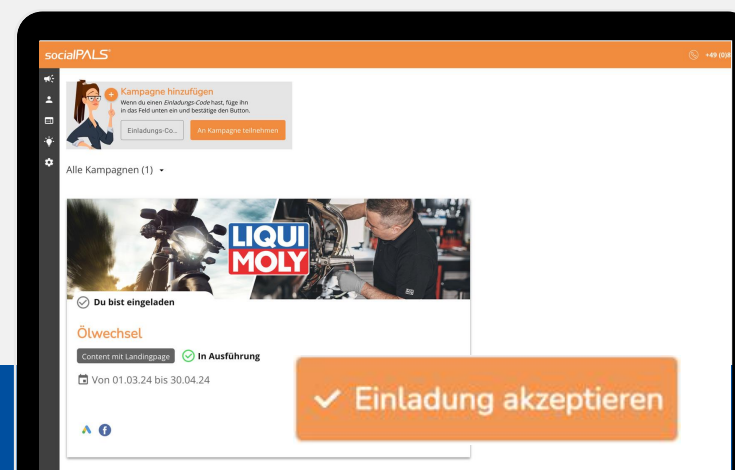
socialPALS

+49 (0)

Kampagne hinzufügen
Wenn du einen *Einladungs-Code* hast, füge ihn in das Feld unten ein und bestätige den Button.

Einladungs-Co...

An Kampagne teilnehmen

Alle Kampagnen (1)

LIQUI MOLY

Du bist eingeladen

Ölwechsel

Content mit Landingpage

In Ausführung

Von 01.03.24 bis 30.04.24

Einladung akzeptieren